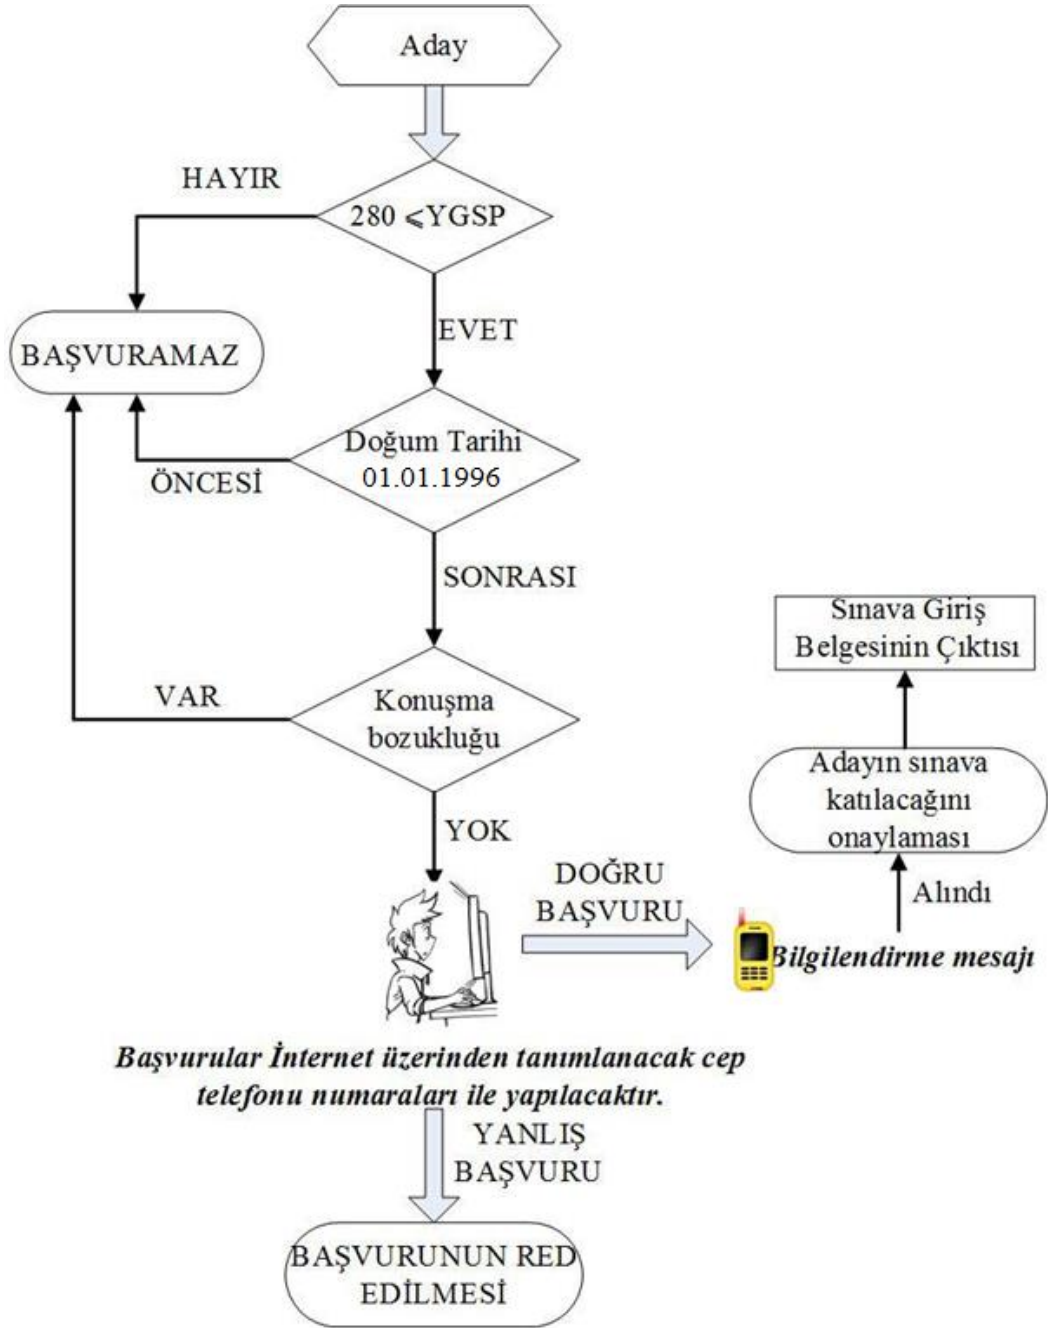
Aday

HAYIR

$280 \leqslant$ YGSP

BAŞVURAMAZ

EVET

Doğum Tarihi 01.01.1996

ÖNCESİ

SONRASI

Sınava Giriş Belgesinin Çıktısı

VAR

Konuşma bozukluğu

Adayın sınava katılacağını onaylaması

YOK

DOĞRU BAŞVURU

Alındı

Bilgilendirme mesajı

Başvurular İnternet üzerinden tanımlanacak cep telefonu numaraları ile yapılacaktır.

YANLIŞ BAŞVURU

BAŞVURUNUN RED EDİLMESİ